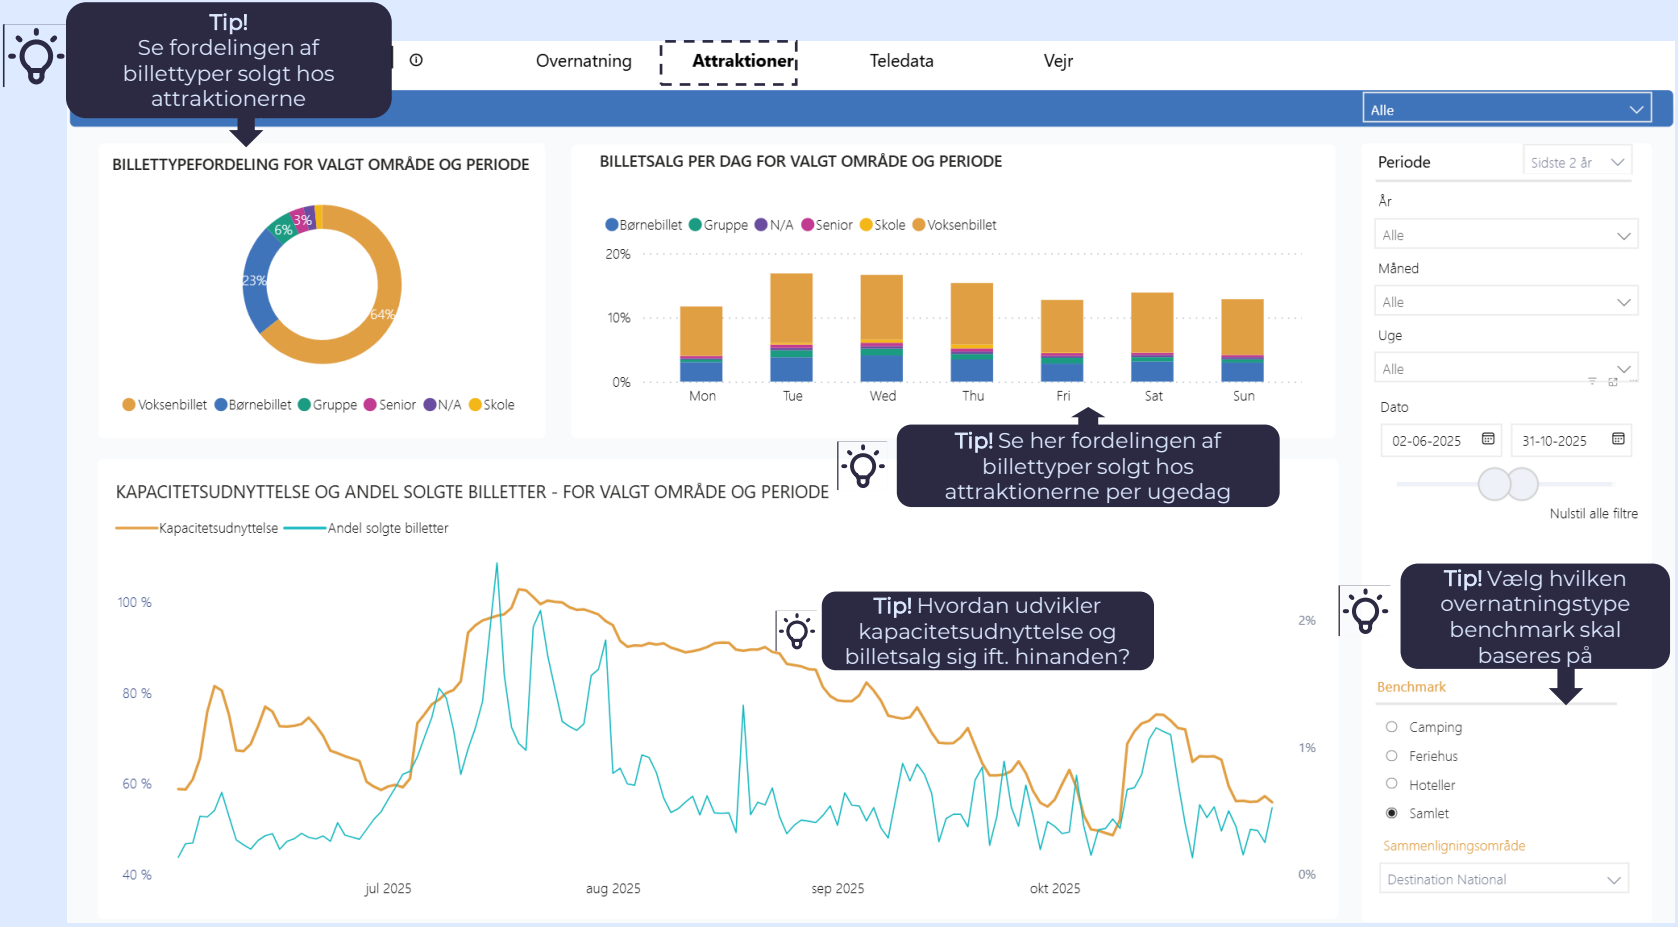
Tip!
Se fordelingen af billettyper solgt hos attraktionerne

Overnatning Attraktioner Teledata Vejr

Alle

BILLETTYPEFORDELING FOR VALGT OMRÅDE OG PERIODE

3%
6%
23%
64%

Voksenbillet Børnebillet Gruppe Senior N/A Skole

BILLETSALG PER DAG FOR VALGT OMRÅDE OG PERIODE

Børnebillet Gruppe N/A Senior Skole Voksenbillet

20%
10%
0%
Mon Tue Wed Thu Fri Sat Sun

Tip! Se her fordelingen af billettyper solgt hos attraktionerne per ugedag

Periode Sidste 2 år
År
Alle
Måned
Alle
Uge
Alle
Dato
02-06-2025 31-10-2025
Nulstil alle filtre

KAPACITETSUDNYTTELSE OG ANDEL SOLGTE BILLETTER - FOR VALGT OMRÅDE OG PERIODE

Kapacitetsudnyttelse Andel solgte billetter

100 %
80 %
60 %
40 %
jul 2025 aug 2025 sep 2025 okt 2025
2%
1%
0%

Tip! Hvordan udvikler kapacitetsudnyttelse og billetsalg sig ift. hinanden?

Tip! Vælg hvilken overnatningstype benchmark skal baseres på

Benchmark
Camping
Feriehus
Hoteller
Samlet
Sammenligningsområde
Destination National